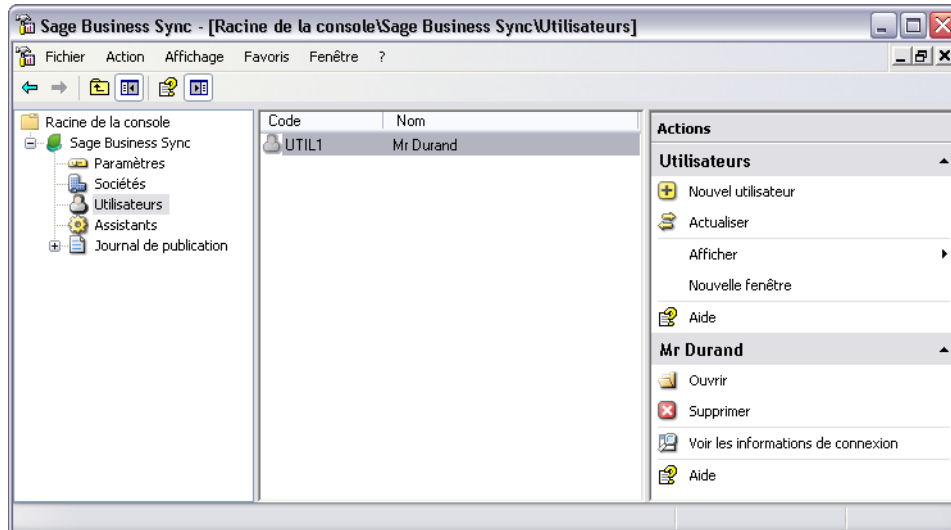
Sage Business Sync - [Racine de la console\Sage Business Sync\Utilisateurs]

Fichier Action Affichage Favoris Fenêtre ?

Racine de la console
Sage Business Sync
Paramètres
Sociétés
Utilisateurs
Assistants
Journal de publication

| Code | Nom |
|---|---|
| UTIL1 | Mr Durand |

Actions
Utilisateurs
Nouvel utilisateur
Actualiser
Afficher
Nouvelle fenêtre
Aide
Mr Durand
Ouvrir
Supprimer
Voir les informations de connexion
Aide